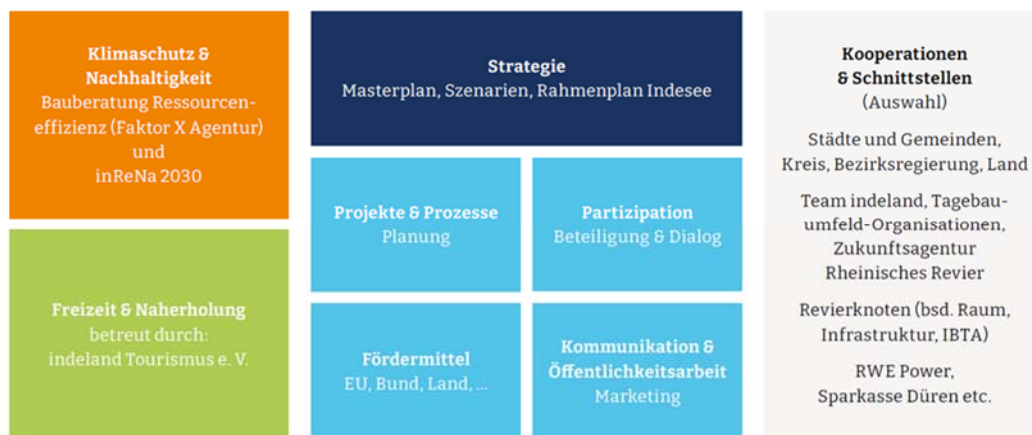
Klimaschutz & Nachhaltigkeit
Bauberatung Ressourceneffizienz (Faktor X Agentur) und inReNa 2030

Freizeit & Naherholung
betreut durch: indeland Tourismus e. V.

Strategie
Masterplan, Szenarien, Rahmenplan Indesee

Projekte & Prozesse
Planung

Partizipation
Beteiligung & Dialog

Fördermittel
EU, Bund, Land, ...

Kommunikation & Öffentlichkeitsarbeit
Marketing

Kooperationen & Schnittstellen
(Auswahl)

Städte und Gemeinden, Kreis, Bezirksregierung, Land

Team indeland, Tagebauumfeld-Organisationen, Zukunftsagentur Rheinisches Revier

Revierknoten (bsd. Raum, Infrastruktur, IBTA)

RWE Power, Sparkasse Düren etc.